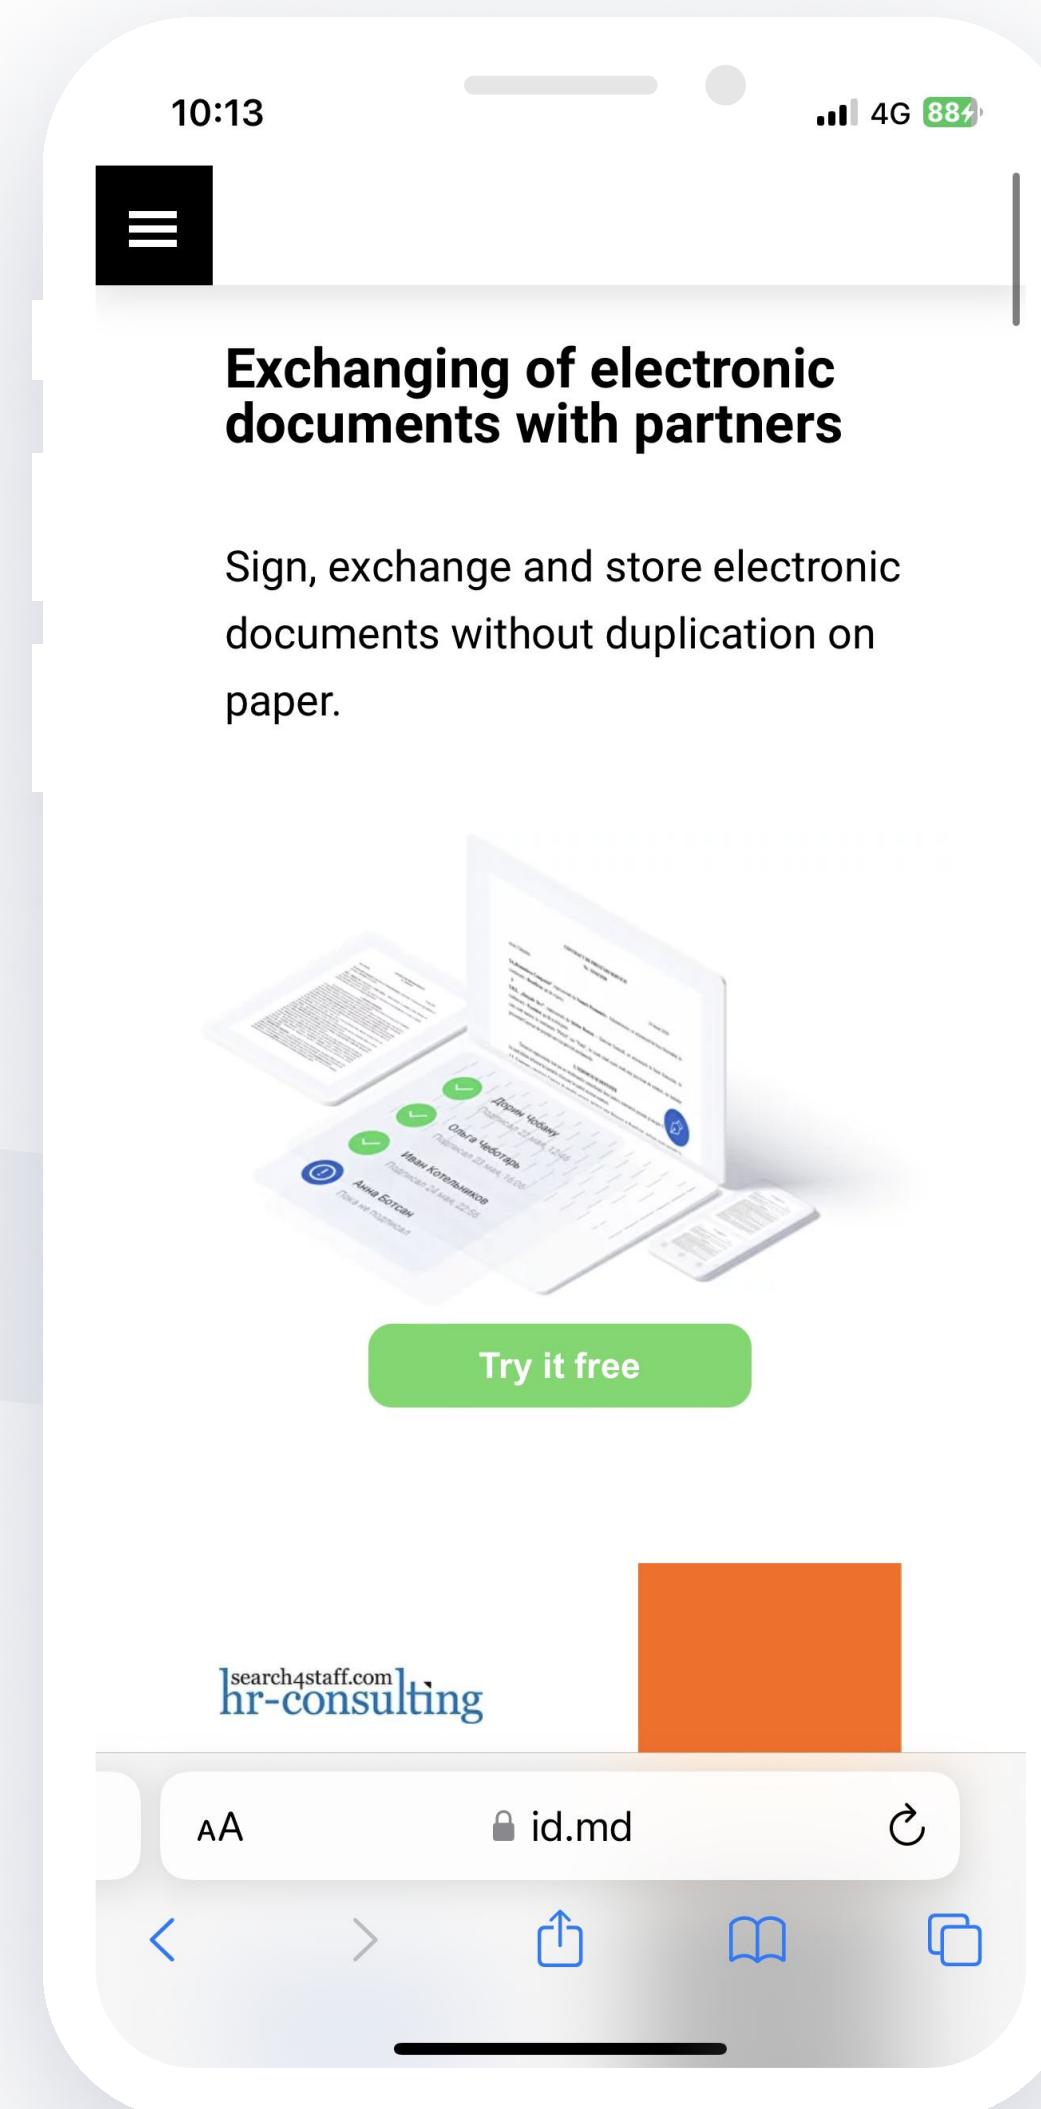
10:13

4G 88

Exchanging of electronic documents with partners

Sign, exchange and store electronic documents without duplication on paper.

Дорин Чобану
Подписал 23 мая, 12:46
Ольга Чеботарь
Подписал 23 мая, 16:06
Иван Котельников
Подписал 24 мая, 22:56
Анна Ботсан
Пока не подписал

Try it free

search4staff.com
hr-consulting

AA id.md